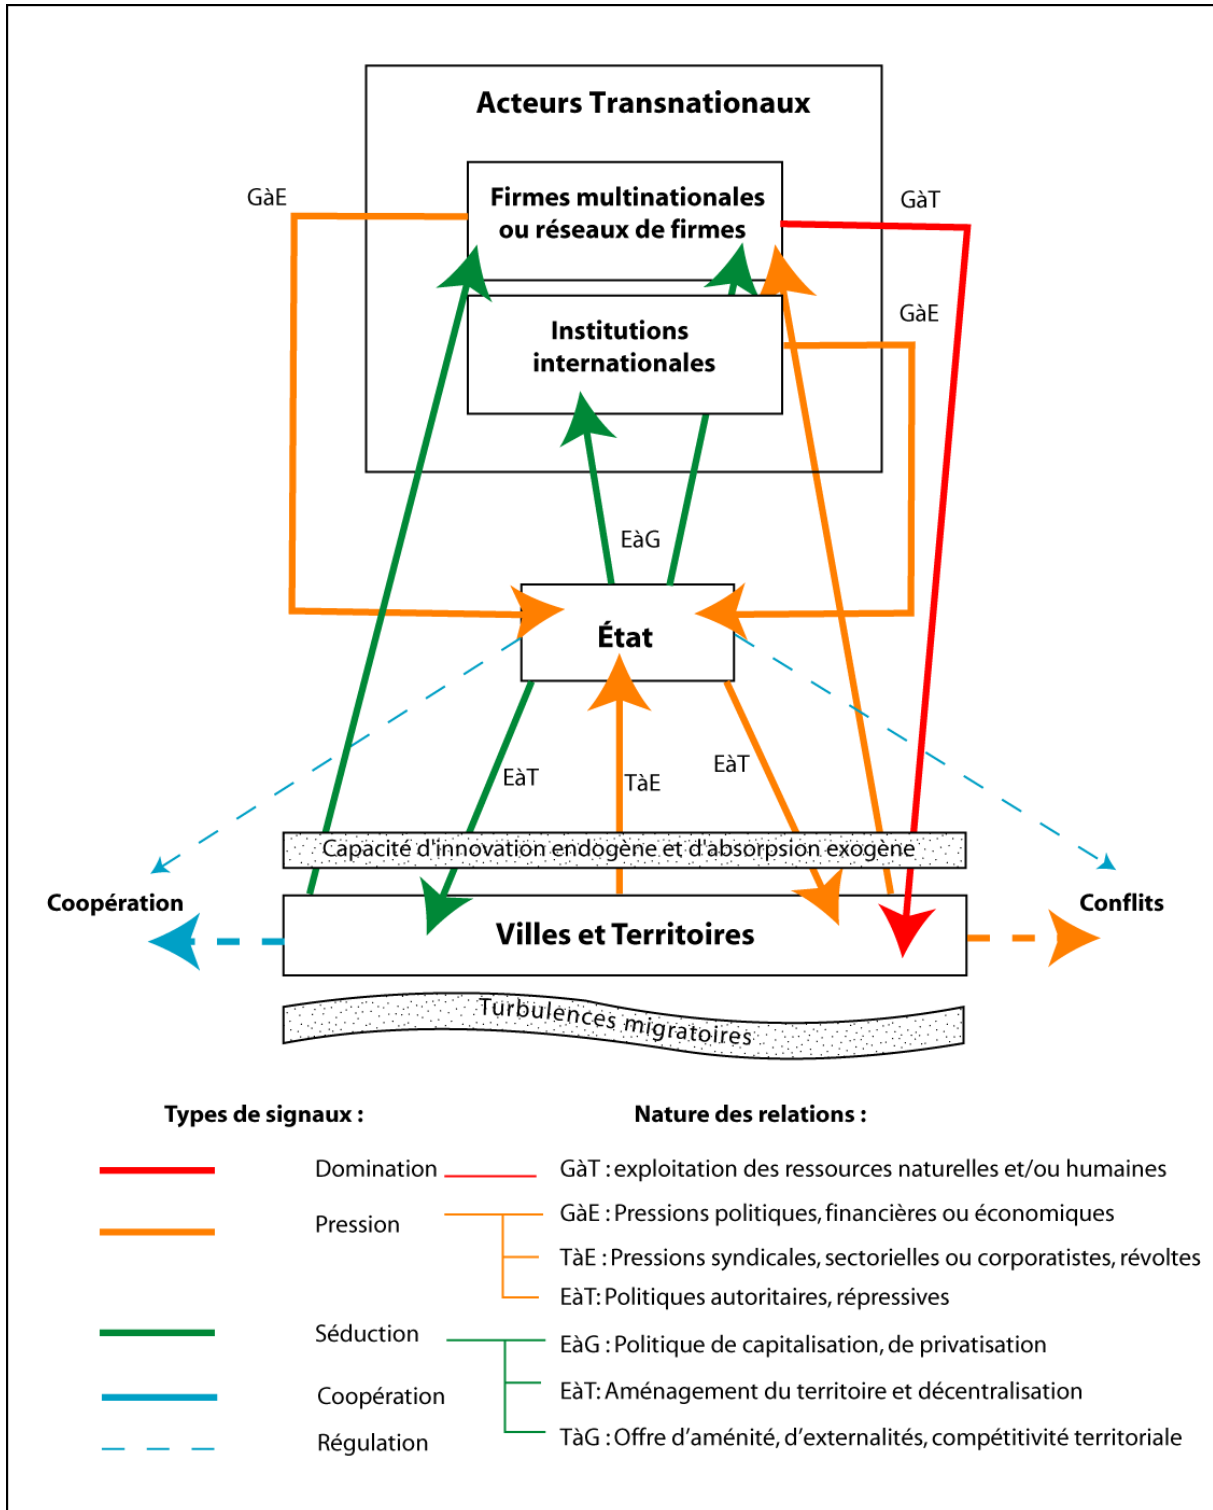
Acteurs Transnationaux

Firmes multinationales ou réseaux de firmes

Institutions internationales

GàE

GàT

GàE

EàG

État

EàT

TàE

EàT

Capacité d'innovation endogène et d'absorpsion exogène

Coopération

Villes et Territoires

Conflits

Turbulences migratoires

Types de signaux :

Nature des relations :

Domination

GàT : exploitation des ressources naturelles et/ou humaines

Pression

GàE : Pressions politiques, financières ou économiques

TàE : Pressions syndicales, sectorielles ou corporatistes, révoltes

EàT: Politiques autoritaires, répressives

Séduction

EàG : Politique de capitalisation, de privatisation

EàT: Aménagement du territoire et décentralisation

Coopération

TàG : Offre d'aménité, d'externalités, compétitivité territoriale

Régulation